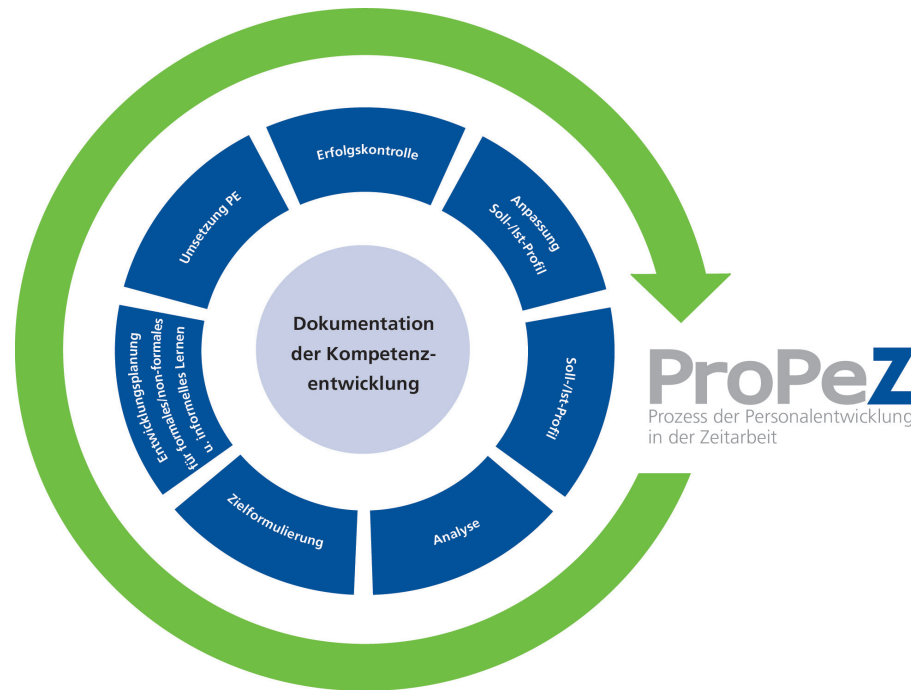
Erfolgskontrolle

Anpassung
Soll-/Ist-Profil

Soll-/Ist-Profil

Analyse

Zielformulierung

Entwicklungsplanung
für formales/non-formales
u. informelles Lernen

Umsetzung PE

Dokumentation
der Kompetenzentwicklung

ProPeZ
Prozess der Personalentwicklung
in der Zeitarbeit